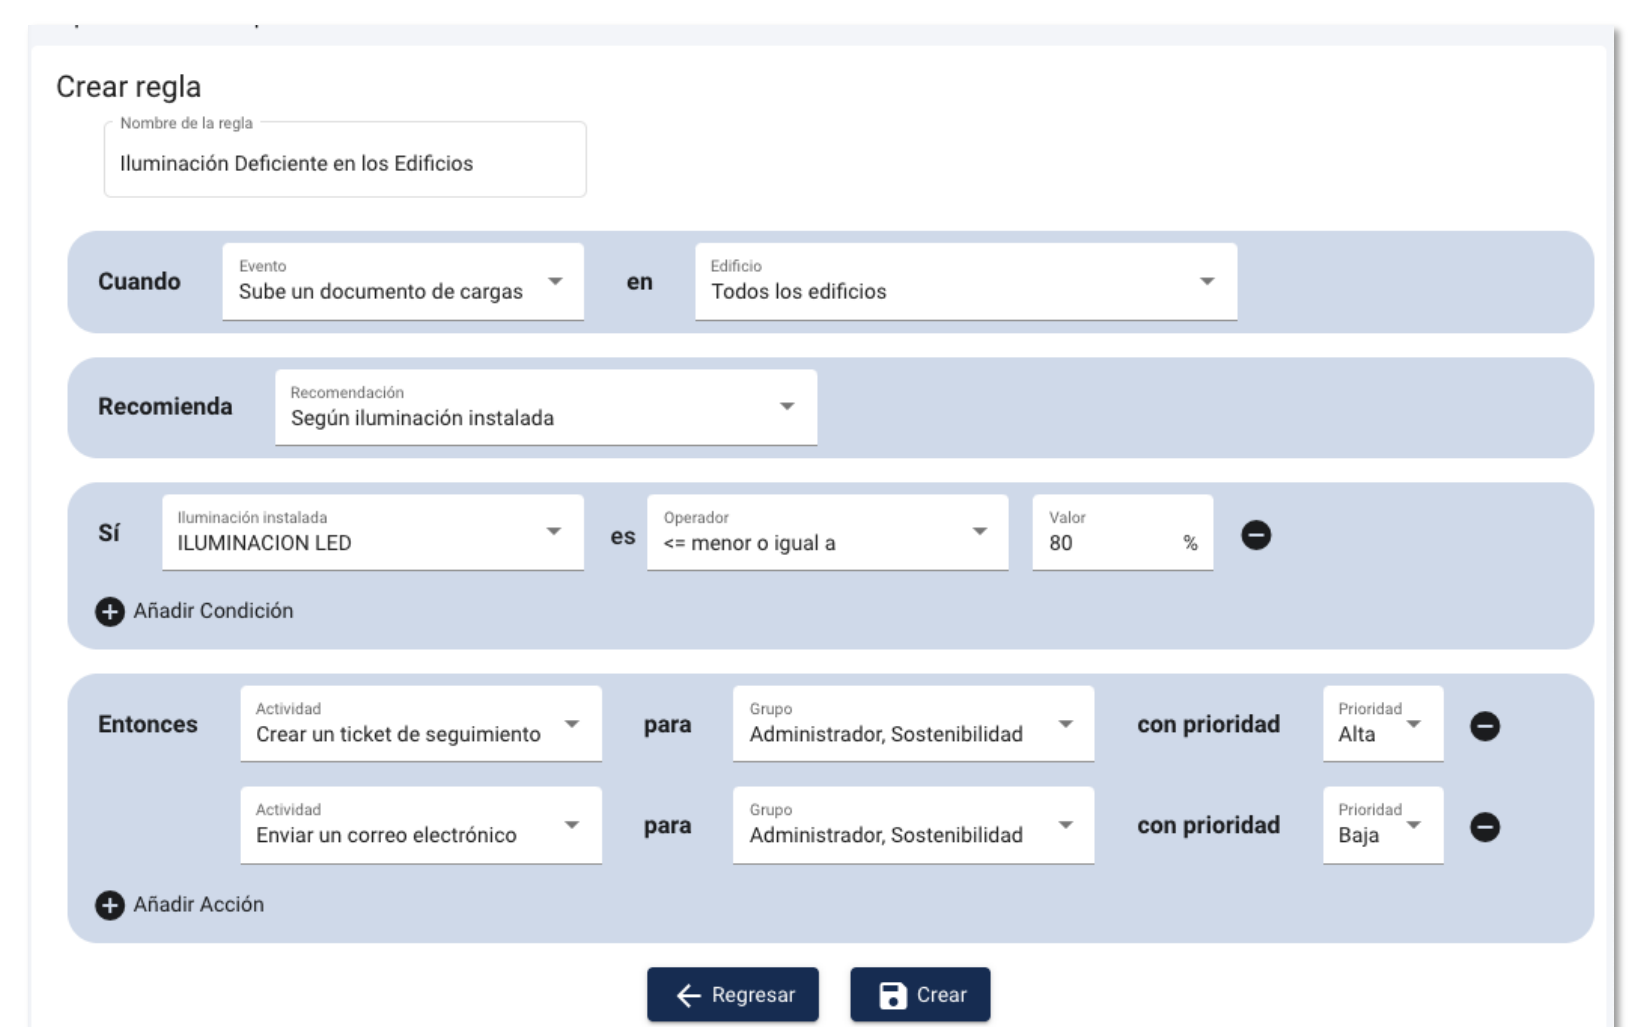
Crear regla

Nombre de la regla
Iluminación Deficiente en los Edificios

Cuando
Evento
Sube un documento de cargas
en
Edificio
Todos los edificios

Recomienda
Recomendación
Según iluminación instalada

Sí
Iluminación instalada
ILUMINACION LED
es
Operador
<= menor o igual a
Valor
80 %

Añadir Condición

Entonces
Actividad
Crear un ticket de seguimiento
para
Grupo
Administrador, Sostenibilidad
con prioridad
Prioridad
Alta

Actividad
Enviar un correo electrónico
para
Grupo
Administrador, Sostenibilidad
con prioridad
Prioridad
Baja

Añadir Acción

Regresar
Crear